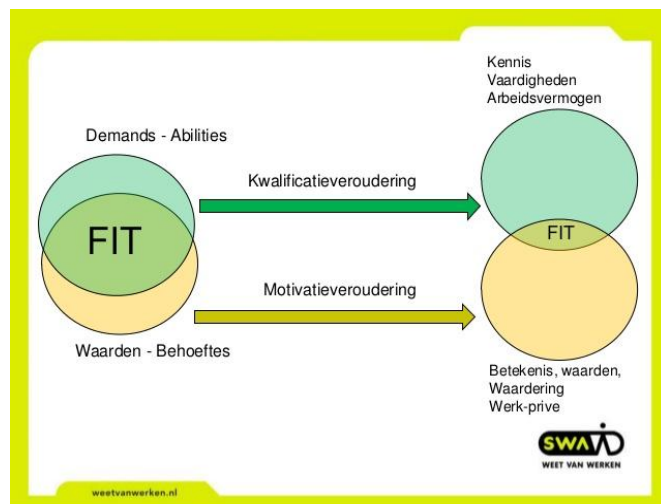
Kennis
Vaardigheden
Arbeidsvermogen

Demands - Abilities

Kwalificatieveroudering

FIT

FIT

Motivatieveroudering

Waarden - Behoeftes

Betekenis, waarden,
Waardering
Werk-prive

SWA
WEET VAN WERKEN

weetvanwerken.nl